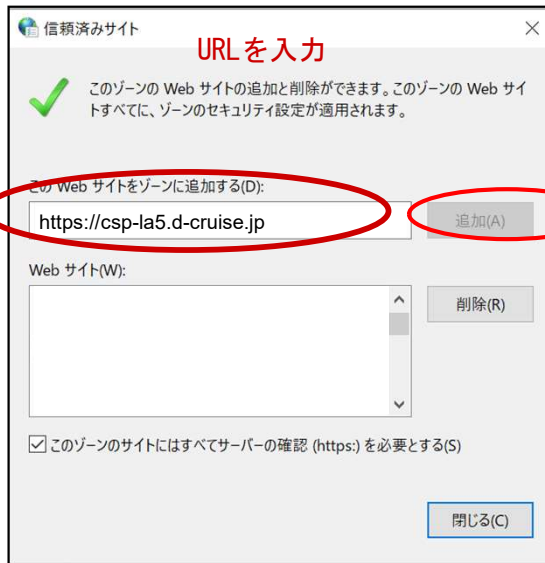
信頼済みサイト

URLを入力

このゾーンの Web サイトの追加と削除ができます。このゾーンの Web サイトすべてに、ゾーンのセキュリティ設定が適用されます。

この Web サイトをゾーンに追加する(D):

https://csp-la5.d-cruise.jp

追加(A)

Web サイト(W):

削除(R)

☑ このゾーンのサイトにはすべてサーバーの確認 (https:) を必要とする(S)

閉じる(C)